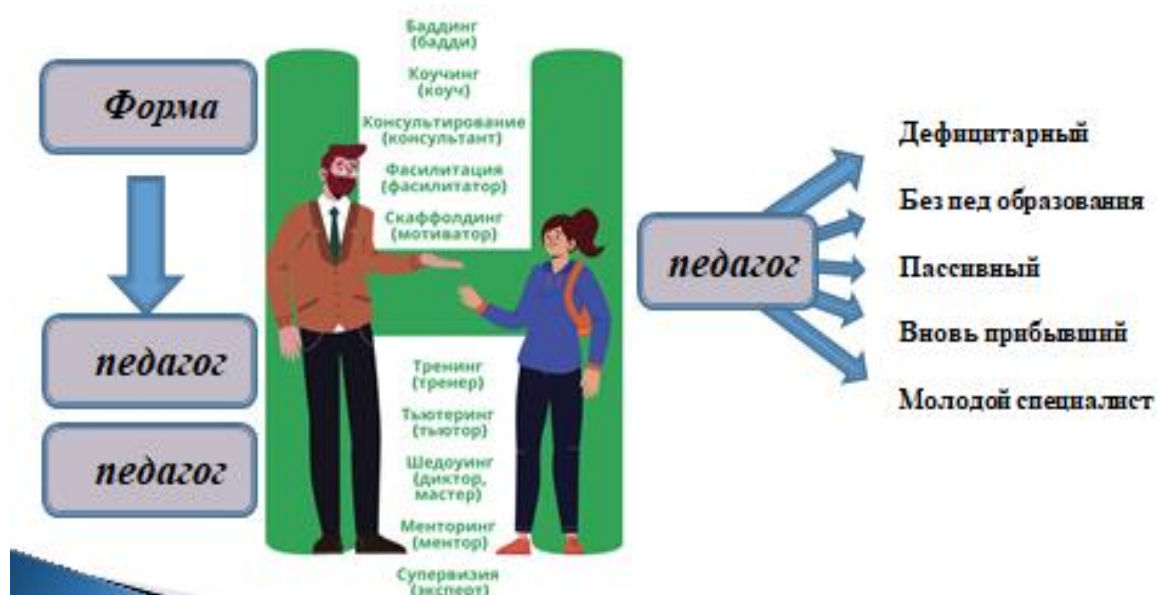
Форма

педагог

педагог

Баддинг (бадди)

Коучинг (коуч)

Консультирование (консультант)

Фасилитация (фасилитатор)

Скаффолдинг (мотиватор)

Тренинг (тренер)

Тьютеринг (тьютор)

Шедоуинг (диктор, мастер)

Менторинг (ментор)

Супервизия (эксперт)

педагог

Дефицитарный

Без пед образования

Пассивный

Вновь прибывший

Молодой специалист